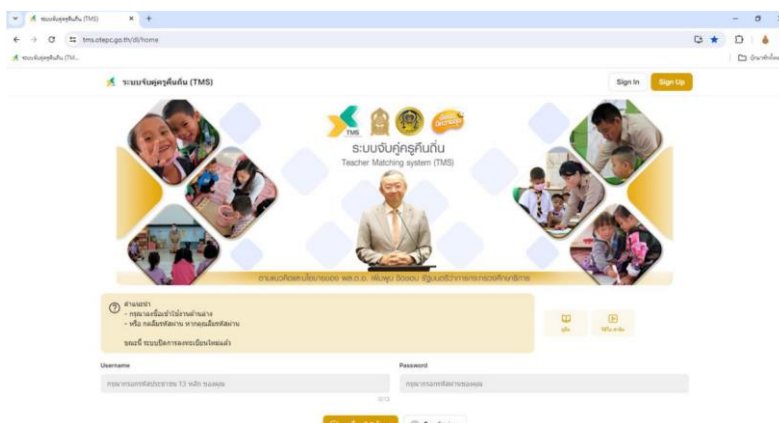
ระบบจับคู่ครูคืนถิ่น (TMS)

tms.otepc.go.th/dl/home

ระบบจับคู่ครูคืนถิ่น (TM...

ระบบจับคู่ครูคืนถิ่น (TMS)

Sign In

Sign Up

TMS

ระบบจับคู่ครูคืนถิ่น

Teacher Matching system (TMS)

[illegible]

คำแนะนำ
- กรุณากรอกข้อมูลเข้าใช้งานด้านล่าง
- หรือ กดเลือกคู่มือ หากคุณลืมรหัสผ่าน

ขณะนี้ ระบบปิดการลงทะเบียนใหม่แล้ว

คู่มือ

วิดีโอ

Username

กรุณากรอกเลขประจำตัวประชาชน 13 หลัก ของคุณ

0/13

Password

กรุณากรอกรหัสผ่านของคุณ

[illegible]